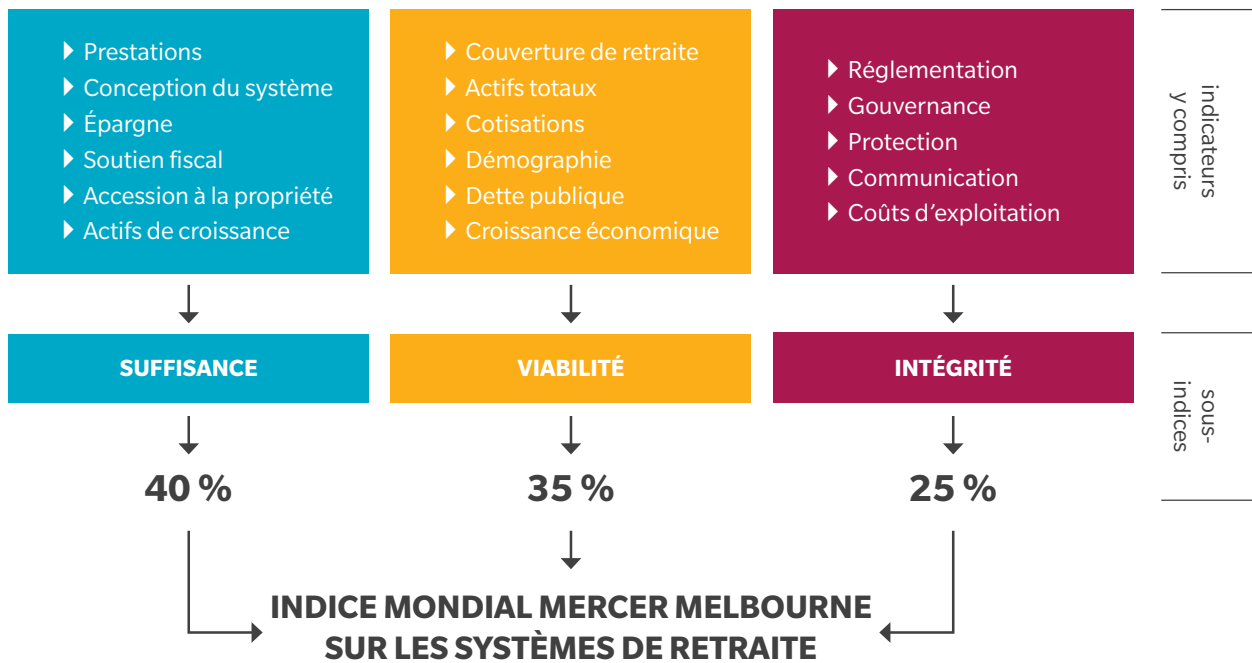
Prestations
Conception du système
Épargne
Soutien fiscal
Accession à la propriété
Actifs de croissance

Couverture de retraite
Actifs totaux
Cotisations
Démographie
Dette publique
Croissance économique

Réglementation
Gouvernance
Protection
Communication
Coûts d'exploitation

indicateurs y compris

SUFFISANCE

VIABILITÉ

INTÉGRITÉ

sous-indices

40 %

35 %

25 %

INDICE MONDIAL MERCER MELBOURNE SUR LES SYSTÈMES DE RETRAITE